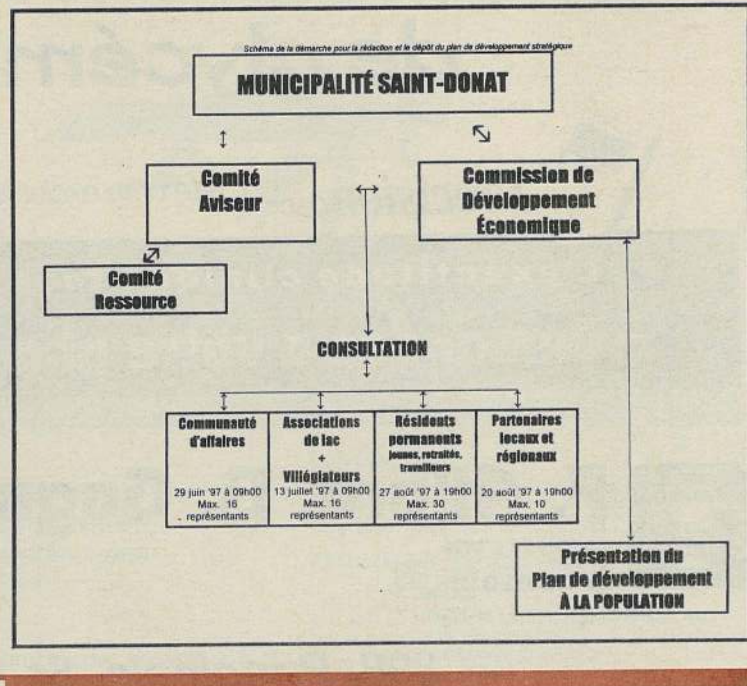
Schéma de la démarche pour la rédaction et le dépôt du plan de développement stratégique

MUNICIPALITÉ SAINT-DONAT

Comité Aviseur

Commission de Développement Économique

Comité Ressource

CONSULTATION

| Communauté d'affaires | Associations de lac + Villégiateurs | Résidents permanents jeunes, retraités, travailleurs | Partenaires locaux et régionaux |
|---|---|---|---|
| 29 juin '97 à 09h00 Max. 16 représentants | 13 juillet '97 à 09h00 Max. 16 représentants | 27 août '97 à 19h00 Max. 30 représentants | 20 août '97 à 19h00 Max. 10 représentants |

Présentation du Plan de développement À LA POPULATION